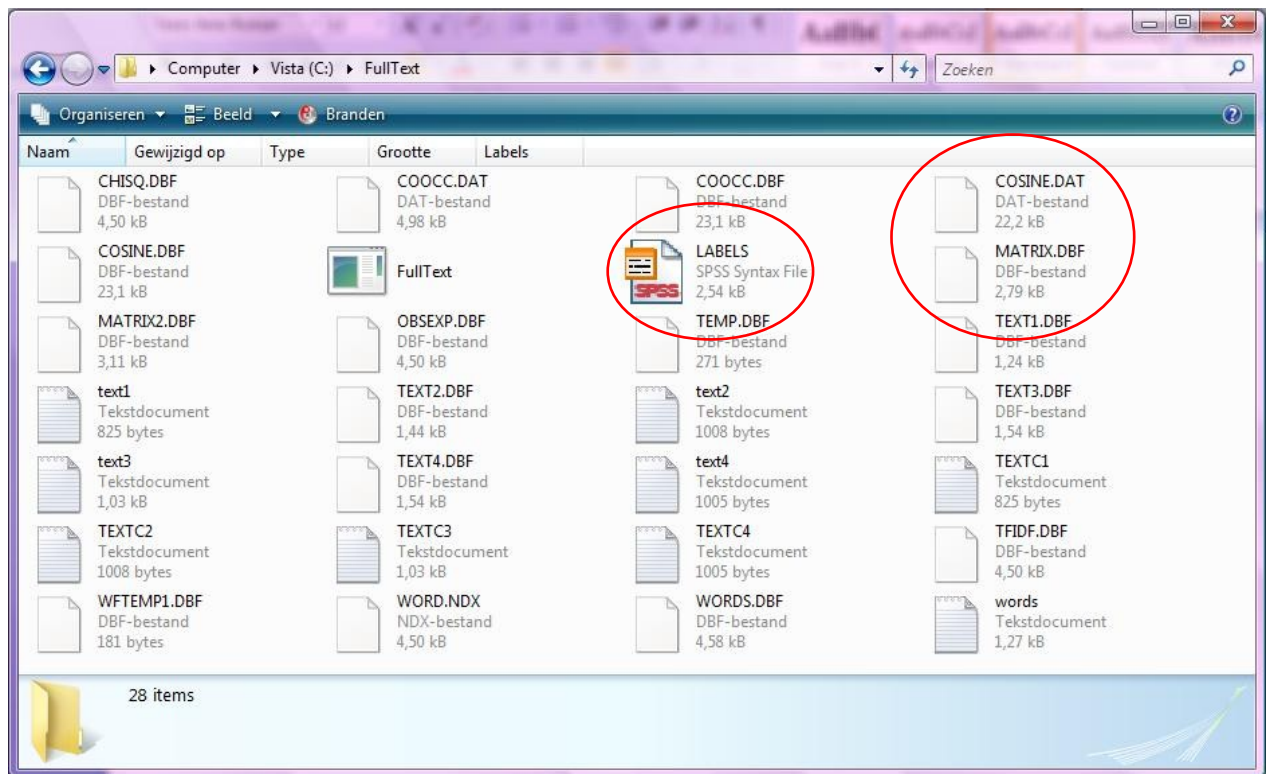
Computer ▸ Vista (C:) ▸ FullText

Zoeken

Organiseren ▾ Beeld ▾ Branden

Naam | Gewijzigd op | Type | Grootte | Labels

CHISQ.DBF
DBF-bestand
4,50 kB

COOCC.DAT
DAT-bestand
4,98 kB

COOCC.DBF
DBF-bestand
23,1 kB

COSINE.DAT
DAT-bestand
22,2 kB

COSINE.DBF
DBF-bestand
23,1 kB

FullText

LABELS
SPSS Syntax File
2,54 kB

MATRIX.DBF
DBF-bestand
2,79 kB

MATRIX2.DBF
DBF-bestand
3,11 kB

OBSEXP.DBF
DBF-bestand
4,50 kB

TEMP.DBF
DBF-bestand
271 bytes

TEXT1.DBF
DBF-bestand
1,24 kB

text1
Tekstdocument
825 bytes

TEXT2.DBF
DBF-bestand
1,44 kB

text2
Tekstdocument
1008 bytes

TEXT3.DBF
DBF-bestand
1,54 kB

text3
Tekstdocument
1,03 kB

TEXT4.DBF
DBF-bestand
1,54 kB

text4
Tekstdocument
1005 bytes

TEXTC1
Tekstdocument
825 bytes

TEXTC2
Tekstdocument
1008 bytes

TEXTC3
Tekstdocument
1,03 kB

TEXTC4
Tekstdocument
1005 bytes

TFIDF.DBF
DBF-bestand
4,50 kB

WFTEMP1.DBF
DBF-bestand
181 bytes

WORD.NDX
NDX-bestand
4,50 kB

WORDS.DBF
DBF-bestand
4,58 kB

words
Tekstdocument
1,27 kB

28 items